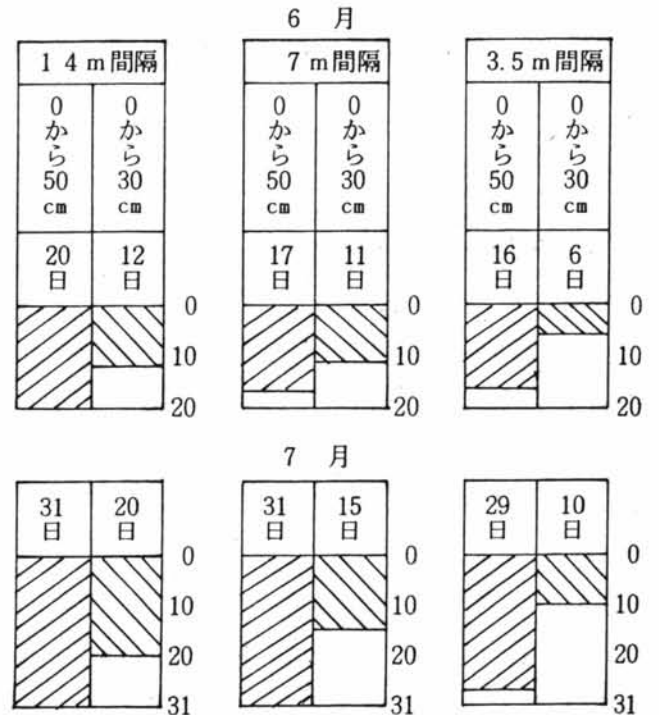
6 月

| 1 4 m間隔 | |
|---|---|
| 0から50cm | 0から30cm |
| 20日 | 12日 |

| 7 m間隔 | |
|---|---|
| 0から50cm | 0から30cm |
| 17日 | 11日 |

| 3.5 m間隔 | |
|---|---|
| 0から50cm | 0から30cm |
| 16日 | 6日 |

0
10
20

0
10
20

0
10
20

7 月

| 31日 | 20日 |
|---|---|

| 31日 | 15日 |
|---|---|

| 29日 | 10日 |
|---|---|

0
10
20
31

0
10
20
31

0
10
20
31